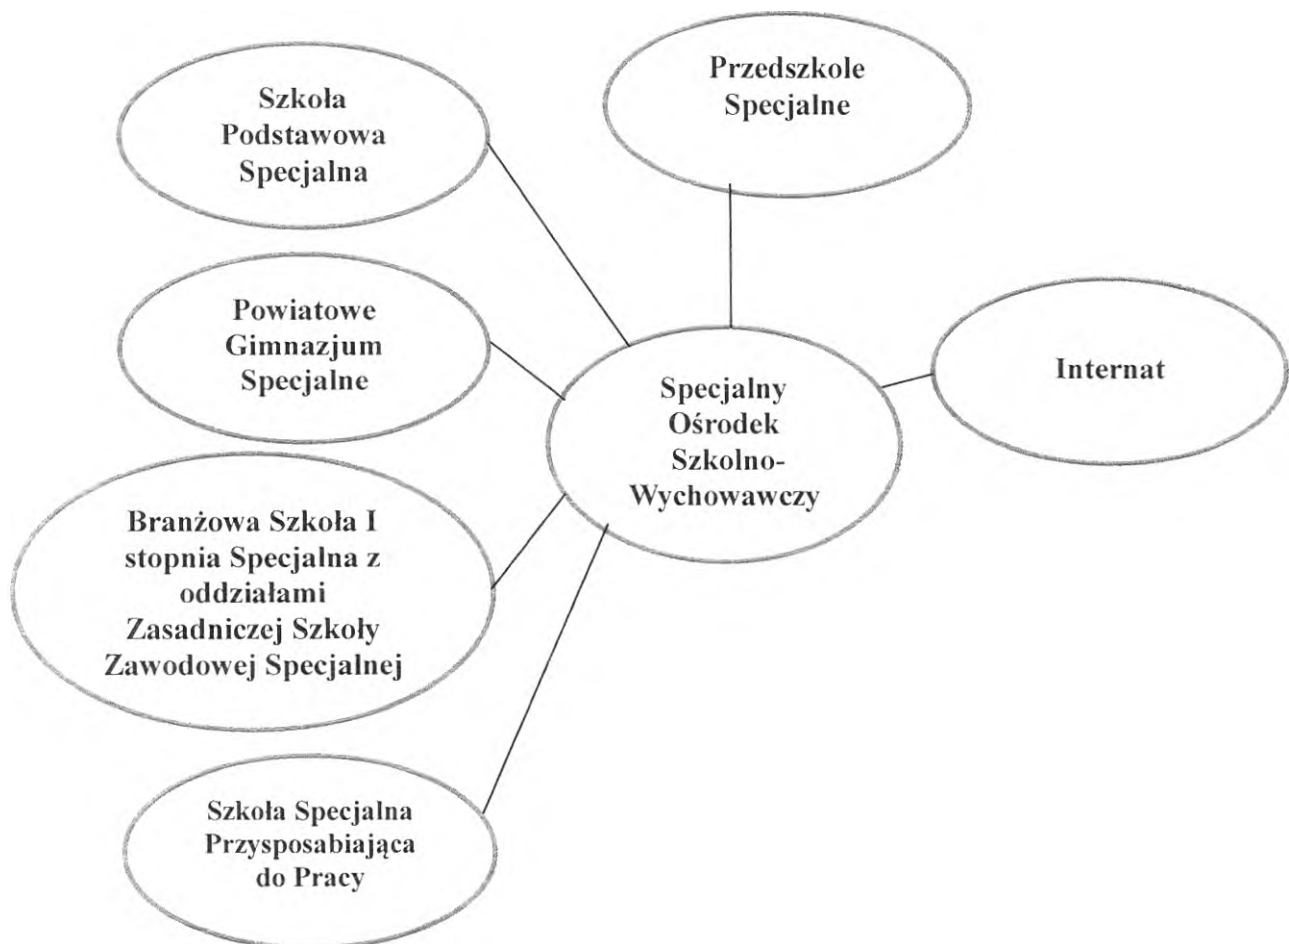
Przedszkole Specjalne

Szkoła Podstawowa Specjalna

Powiatowe Gimnazjum Specjalne

Internat

Specjalny Ośrodek Szkolno-Wychowawczy

Branżowa Szkoła I stopnia Specjalna z oddziałami Zasadniczej Szkoły Zawodowej Specjalnej

Szkoła Specjalna Przysposabiająca do Pracy